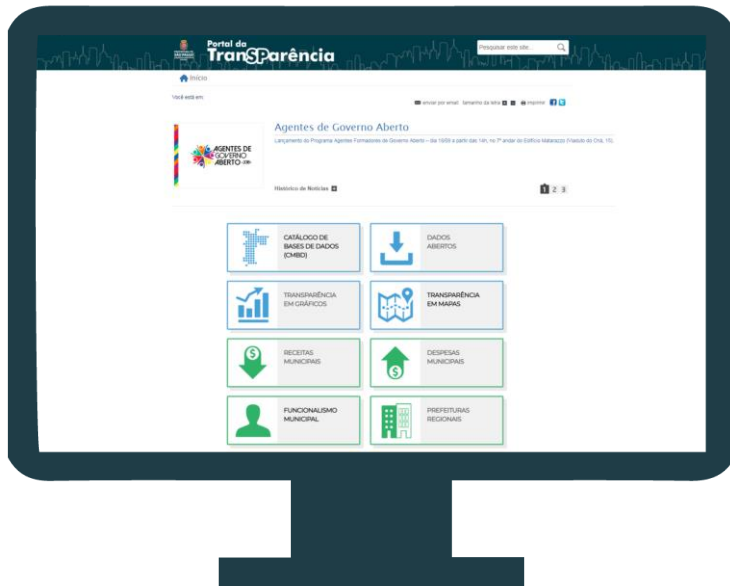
Portal da TranSParência

Pesquisar este site...

Início

Você está em:

enviar por email tamanho da letra imprimir

AGENTES DE GOVERNO ABERTO

Agentes de Governo Aberto

Lançamento do Programa Agentes Formadores de Governo Aberto – dia 15/09 a partir das 14h, no 7º andar do Edifício Matarazzo (Viaduto do Chá, 15).

Histórico de Notícias

1 2 3

CATÁLOGO DE BASES DE DADOS (CMBD)

DADOS ABERTOS

TRANSPARÊNCIA EM GRÁFICOS

TRANSPARÊNCIA EM MAPAS

RECEITAS MUNICIPAIS

DESPESAS MUNICIPAIS

FUNCIONALISMO MUNICIPAL

PREFEITURAS REGIONAIS